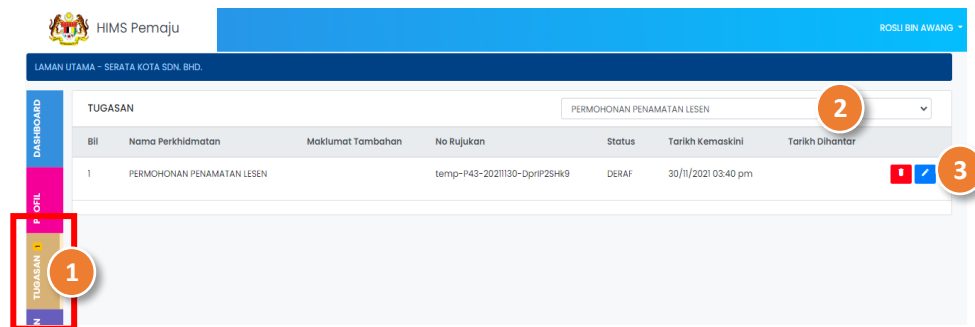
HIMS Pemaju

ROSLI BIN AWANG

LAMAN UTAMA - SERATA KOTA SDN. BHD.

DASHBOARD

P OFIL

TUGASAN 1

TUGASAN

PERMOHONAN PENAMATAN LESEN

2

| Bil | Nama Perkhidmatan | Maklumat Tambahan | No Rujukan | Status | Tarikh Kemaskini | Tarikh Dihantar |
|---|---|---|---|---|---|---|
| 1 | PERMOHONAN PENAMATAN LESEN | | temp-P43-20211130-DprIP2SHk9 | DERAF | 30/11/2021 03:40 pm | |

3

1